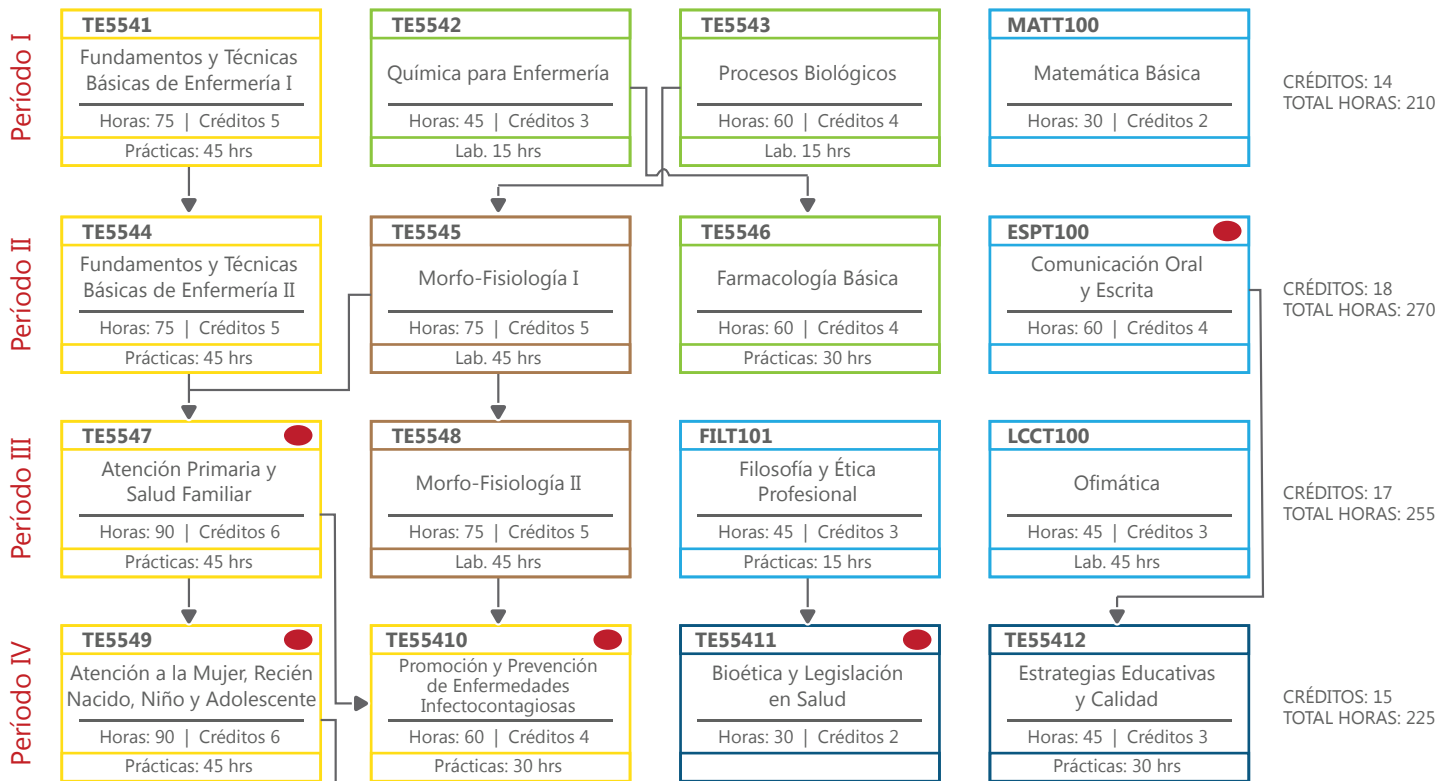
Período I

TE5541
Fundamentos y Técnicas Básicas de Enfermería I
Horas: 75 | Créditos 5
Prácticas: 45 hrs

TE5542
Química para Enfermería
Horas: 45 | Créditos 3
Lab. 15 hrs

TE5543
Procesos Biológicos
Horas: 60 | Créditos 4
Lab. 15 hrs

MATT100
Matemática Básica
Horas: 30 | Créditos 2

CRÉDITOS: 14
TOTAL HORAS: 210

Período II

TE5544
Fundamentos y Técnicas Básicas de Enfermería II
Horas: 75 | Créditos 5
Prácticas: 45 hrs

TE5545
Morfo-Fisiología I
Horas: 75 | Créditos 5
Lab. 45 hrs

TE5546
Farmacología Básica
Horas: 60 | Créditos 4
Prácticas: 30 hrs

ESPT100
Comunicación Oral y Escrita
Horas: 60 | Créditos 4

CRÉDITOS: 18
TOTAL HORAS: 270

Período III

TE5547
Atención Primaria y Salud Familiar
Horas: 90 | Créditos 6
Prácticas: 45 hrs

TE5548
Morfo-Fisiología II
Horas: 75 | Créditos 5
Lab. 45 hrs

FILT101
Filosofía y Ética Profesional
Horas: 45 | Créditos 3
Prácticas: 15 hrs

LCCT100
Ofimática
Horas: 45 | Créditos 3
Lab. 45 hrs

CRÉDITOS: 17
TOTAL HORAS: 255

Período IV

TE5549
Atención a la Mujer, Recién Nacido, Niño y Adolescente
Horas: 90 | Créditos 6
Prácticas: 45 hrs

TE55410
Promoción y Prevención de Enfermedades Infectocontagiosas
Horas: 60 | Créditos 4
Prácticas: 30 hrs

TE55411
Bioética y Legislación en Salud
Horas: 30 | Créditos 2

TE55412
Estrategias Educativas y Calidad
Horas: 45 | Créditos 3
Prácticas: 30 hrs

CRÉDITOS: 15
TOTAL HORAS: 225